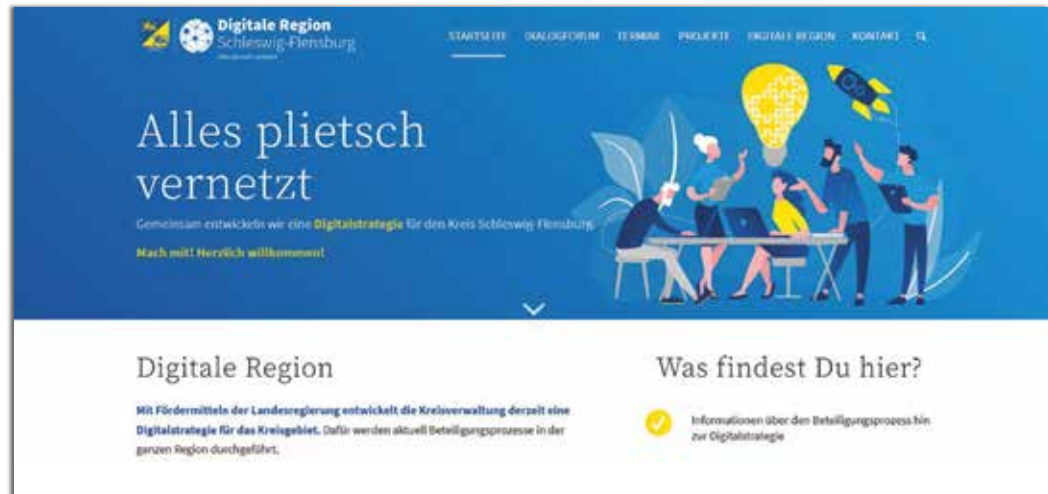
Digitale Region
Schleswig-Flensburg
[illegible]

STARTSEITE DIALOGFORUM TERMINE PROJEKTE DIGITALE REGION KONTAKT

Alles plietsch vernetzt

Gemeinsam entwickeln wir eine Digitalstrategie für den Kreis Schleswig-Flensburg.

Mach mit! Herzlich willkommen!

Digitale Region

Mit Fördermitteln der Landesregierung entwickelt die Kreisverwaltung derzeit eine Digitalstrategie für das Kreisgebiet. Dafür werden aktuell Beteiligungsprozesse in der ganzen Region durchgeführt.

Was findest Du hier?

Informationen über den Beteiligungsprozess hin zur Digitalstrategie